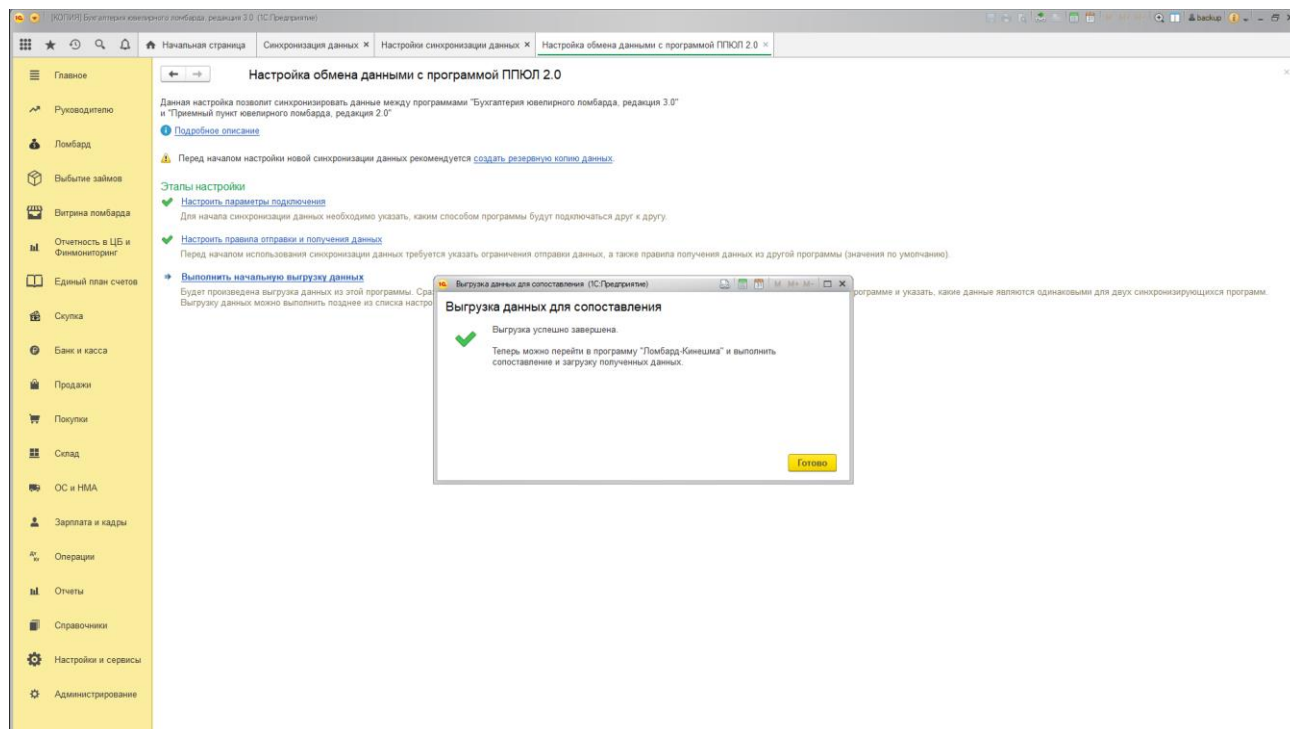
[КОПИЯ] Бухгалтерия ювелирного ломбарда, редакция 3.0 (1С:Предприятие)

backup

Начальная страница | Синхронизация данных × | Настройки синхронизации данных × | Настройка обмена данными с программой ППЮЛ 2.0 ×

Главное
Руководителю
Ломбард
Выбытие займов
Витрина ломбарда
Отчетность в ЦБ и Финмониторинг
Единый план счетов
Скупка
Банк и касса
Продажи
Покупки
Склад
ОС и НМА
Зарплата и кадры
Операции
Отчеты
Справочники
Настройки и сервисы
Администрирование

Настройка обмена данными с программой ППЮЛ 2.0

Данная настройка позволит синхронизировать данные между программами "Бухгалтерия ювелирного ломбарда, редакция 3.0" и "Приемный пункт ювелирного ломбарда, редакция 2.0"

Подробное описание

Перед началом настройки новой синхронизации данных рекомендуется создать резервную копию данных.

Этапы настройки

Настроить параметры подключения
Для начала синхронизации данных необходимо указать, каким способом программы будут подключаться друг к другу.

Настроить правила отправки и получения данных
Перед началом использования синхронизации данных требуется указать ограничения отправки данных, а также правила получения данных из другой программы (значения по умолчанию).

Выполнить начальную выгрузку данных
Будет произведена выгрузка данных из этой программы. Сра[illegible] программе и указать, какие данные являются одинаковыми для двух синхронизирующихся программ.
Выгрузку данных можно выполнить позднее из списка настро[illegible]

Выгрузка данных для сопоставления (1С:Предприятие)

Выгрузка данных для сопоставления

Выгрузка успешно завершена.

Теперь можно перейти в программу "Ломбард-Кинешма" и выполнить сопоставление и загрузку полученных данных.

Готово